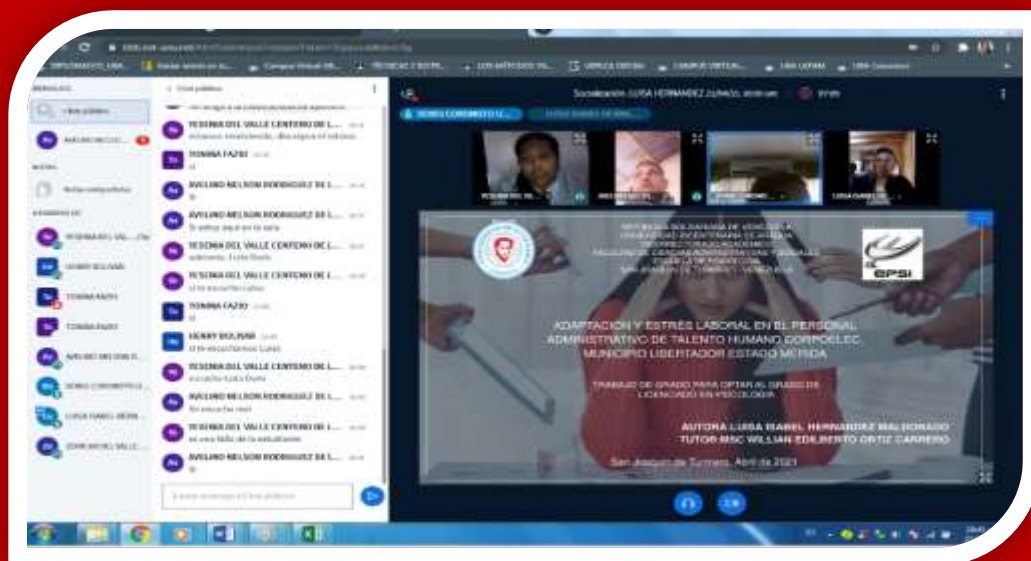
Chat público

YESENIA DEL VALLE CENTENO DE L...

TONINA FAZIO

AVELINO NELSON RODRIGUEZ DE L...

YESENIA DEL VALLE CENTENO DE L...

AVELINO NELSON RODRIGUEZ DE L...

YESENIA DEL VALLE CENTENO DE L...

TONINA FAZIO

HENRY BOLIVAR

YESENIA DEL VALLE CENTENO DE L...

AVELINO NELSON RODRIGUEZ DE L...

YESENIA DEL VALLE CENTENO DE L...

AVELINO NELSON RODRIGUEZ DE L...

Socialización LUISA HERNANDEZ

ADAPTACIÓN Y ESTRÉS LABORAL EN EL PERSONAL ADMINISTRATIVO DE TALENTO HUMANO CORPOELEC. MUNICIPIO LIBERTADOR ESTADO MÉRIDA

TRABAJO DE GRADO PARA OPTAR AL GRADO DE LICENCIADO EN PSICOLOGÍA

AUTORA LUISA ISABEL HERNANDEZ MALDONADO
TUTOR MSC WILLIAN EDILBERTO ORTIZ CARRERO

San Joaquín de Turmero, Abril de 2021

EPSI